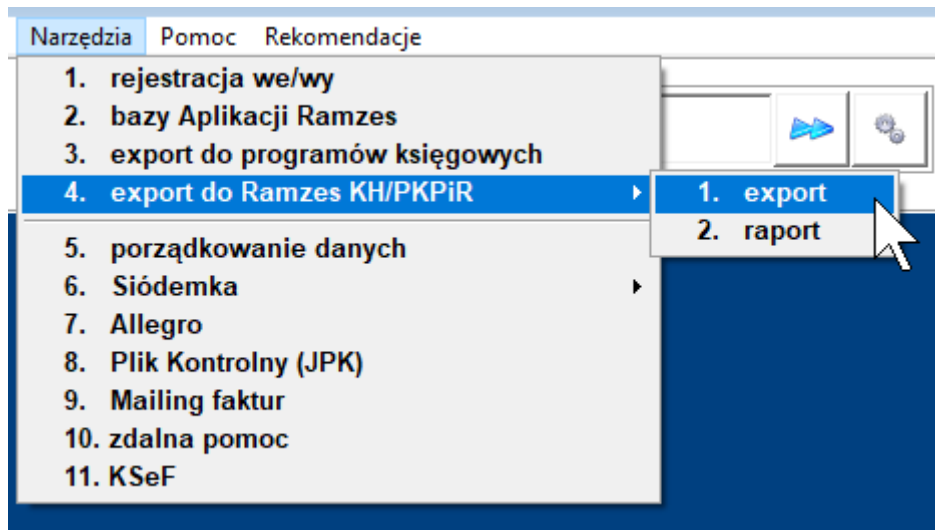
Narzędzia Pomoc Rekomendacje

1. rejestracja we/wy
2. bazy Aplikacji Ramzes
3. export do programów księgowych
4. export do Ramzes KH/PKPiR
5. porządkowanie danych
6. Siódemka
7. Allegro
8. Plik Kontrolny (JPK)
9. Mailing faktur
10. zdalna pomoc
11. KSeF

1. export
2. raport